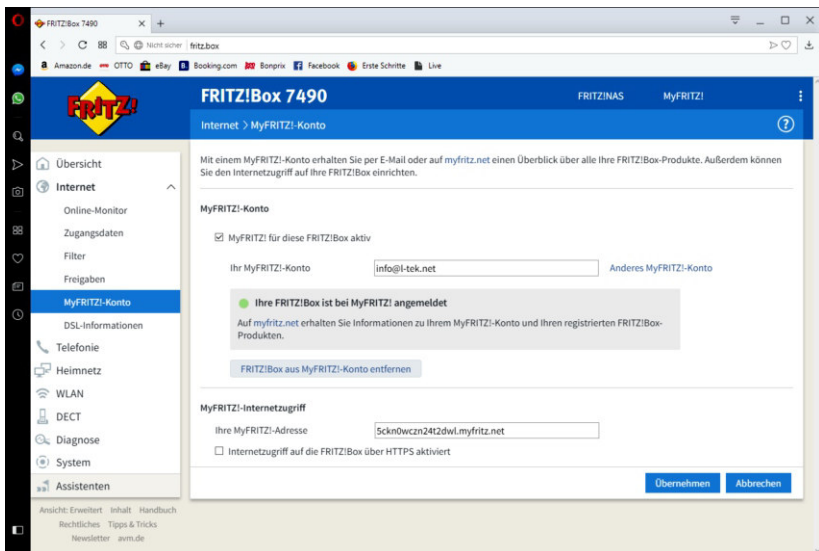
FRITZ!Box 7490

Nicht sicher | fritz.box

Amazon.de OTTO eBay Booking.com Bonprix Facebook Erste Schritte Live

FRITZ!

FRITZ!Box 7490

FRITZ!NAS MyFRITZ!

Internet > MyFRITZ!-Konto

?

Übersicht
Internet
Online-Monitor
Zugangsdaten
Filter
Freigaben
MyFRITZ!-Konto
DSL-Informationen
Telefonie
Heimnetz
WLAN
DECT
Diagnose
System
Assistenten

Ansicht: Erweitert Inhalt Handbuch Rechtliches Tipps & Tricks Newsletter avm.de

Mit einem MyFRITZ!-Konto erhalten Sie per E-Mail oder auf myfritz.net einen Überblick über alle Ihre FRITZ!Box-Produkte. Außerdem können Sie den Internetzugriff auf Ihre FRITZ!Box einrichten.

MyFRITZ!-Konto

☑ MyFRITZ! für diese FRITZ!Box aktiv

Ihr MyFRITZ!-Konto info@l-tek.net Anderes MyFRITZ!-Konto

Ihre FRITZ!Box ist bei MyFRITZ! angemeldet

Auf myfritz.net erhalten Sie Informationen zu Ihrem MyFRITZ!-Konto und Ihren registrierten FRITZ!Box-Produkten.

FRITZ!Box aus MyFRITZ!-Konto entfernen

MyFRITZ!-Internetzugriff

Ihre MyFRITZ!-Adresse 5ckn0wczn24t2dwl.myfritz.net

☐ Internetzugriff auf die FRITZ!Box über HTTPS aktiviert

Übernehmen Abbrechen